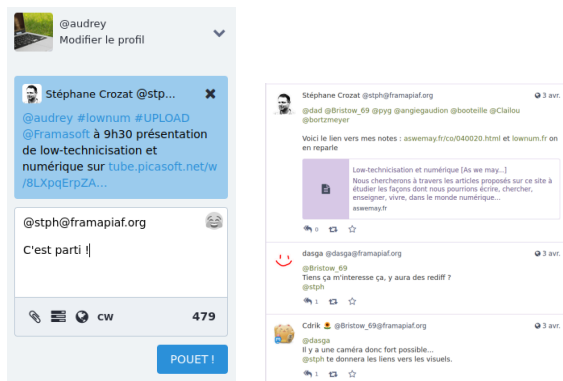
@audrey
Modifier le profil

Stéphane Crozat @stp...

@audrey #lownum #UPLOAD @Framasoft à 9h30 présentation de low-technicisation et numérique sur tube.picasoft.net/w/8LXpqErpZA...

@stph@framapiaf.org

C'est parti !

cw 479

POUET !

Stéphane Crozat @stph@framapiaf.org 3 avr.

@dad @Bristow_69 @pyg @angiegaudion @booteille @Clailou @bortzmeyer

Voici le lien vers mes notes : aswemay.fr/co/040020.html et lownum.fr on en reparle

Low-technicisation et numérique [As we may...]
Nous chercherons à travers les articles proposés sur ce site à étudier les façons dont nous pourrions écrire, chercher, enseigner, vivre, dans le monde numérique...
aswemay.fr

0

dasga @dasga@framapiaf.org 3 avr.

@Bristow_69
Tiens ça m'interesse ça, y aura des rediff ?
@stph

1

Cdrik @Bristow_69@framapiaf.org 3 avr.

@dasga
Il y a une caméra donc fort possible...
@stph te donnera les liens vers les visuels.

1